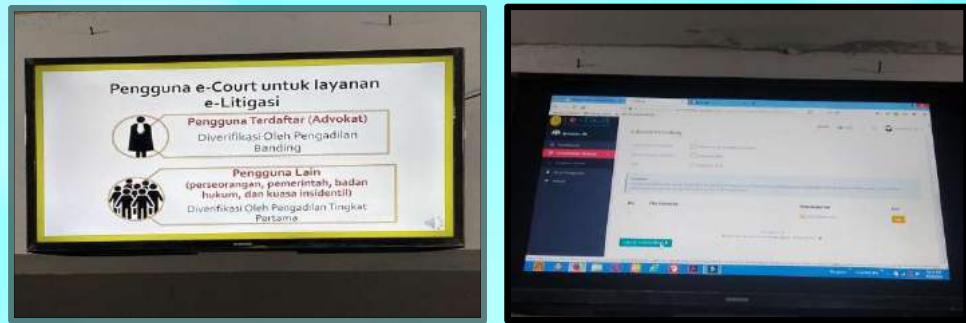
Pengguna e-Court untuk layanan e-Litigasi

Pengguna Terdaftar (Advokat)
Diverifikasi Oleh Pengadilan Banding

Pengguna Lain
(perseorangan, pemerintah, badan hukum, dan kuasa insidentil)
Diverifikasi Oleh Pengadilan Tingkat Pertama

SAMSUNG

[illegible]

SAMSUNG